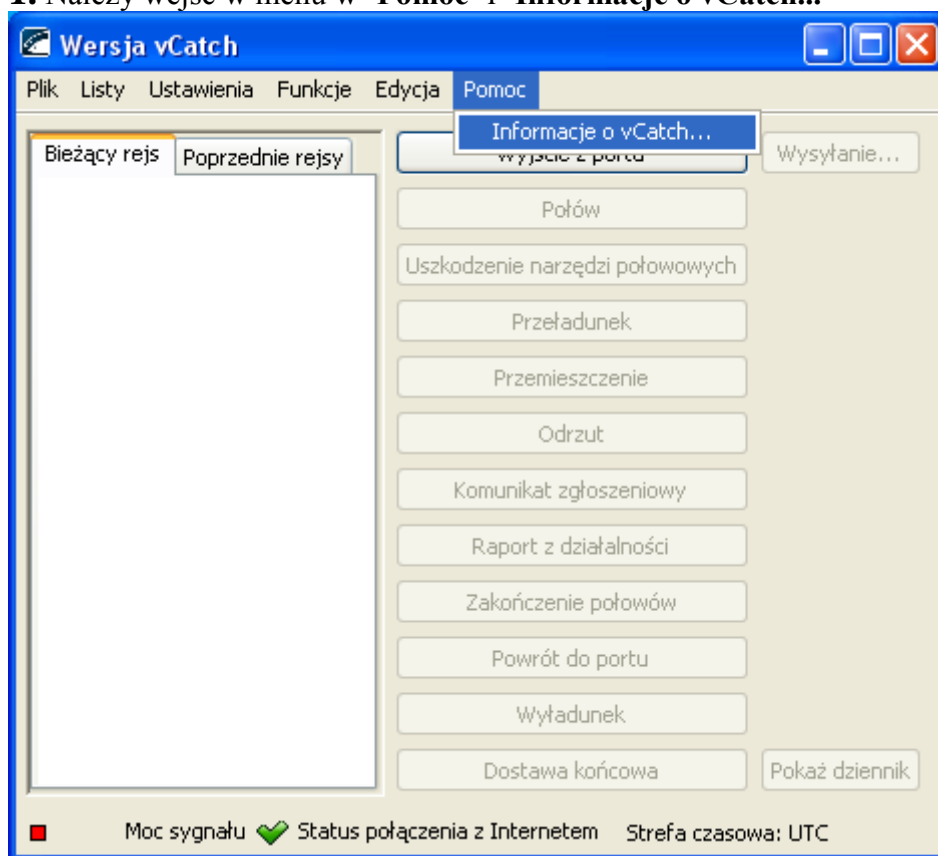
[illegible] Należy wejść w menu w "Pomoc" i "Informacje o vCatch..."

Wersja vCatch

Plik Listy Ustawienia Funkcje Edycja Pomoc

Informacje o vCatch...

Bieżący rejs Poprzednie rejsy

Wyjście z portu

Wysyłanie...

Połów

Uszkodzenie narzędzi połowowych

Przeładunek

Przemieszczenie

Odrzut

Komunikat zgłoszeniowy

Raport z działalności

Zakończenie połowów

Powrót do portu

Wyładunek

Dostawa końcowa

Pokaż dziennik

Moc sygnału Status połączenia z Internetem Strefa czasowa: UTC